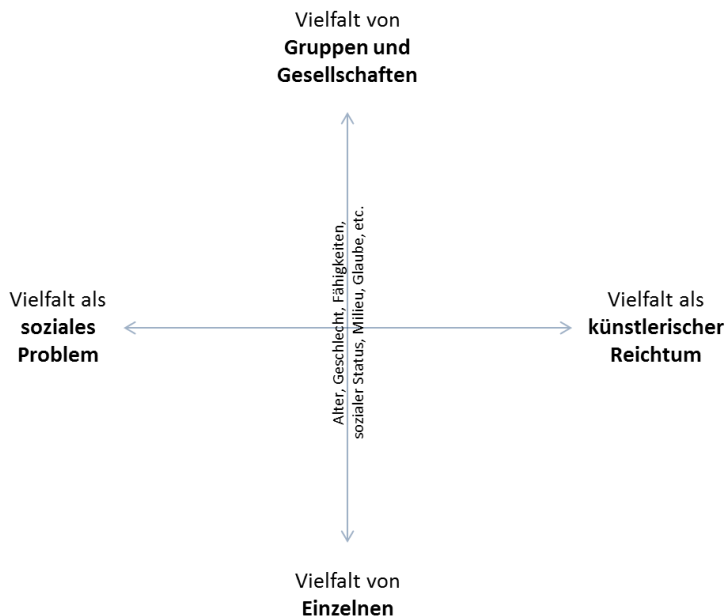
Vielfalt von
**Gruppen und Gesellschaften**

Vielfalt als
**soziales Problem**

Alter, Geschlecht, Fähigkeiten, sozialer Status, Milieu, Glaube, etc.

Vielfalt als
**künstlerischer Reichtum**

Vielfalt von
**Einzelnen**